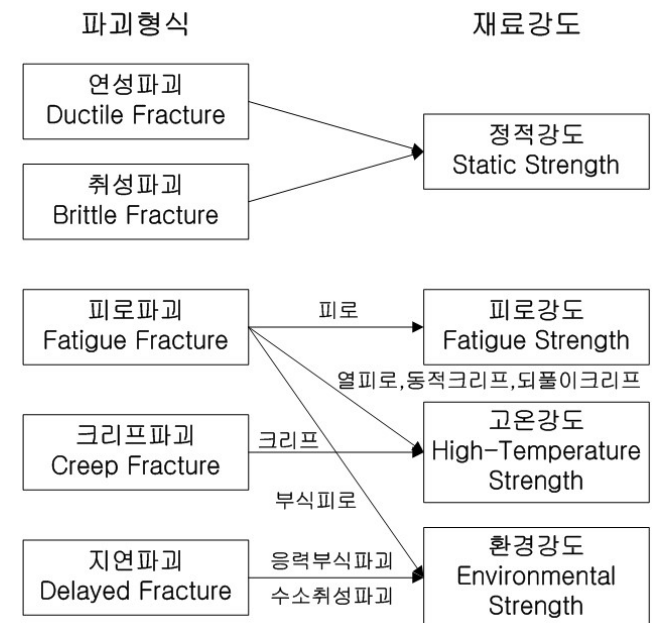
파괴형식

재료강도

연성파괴
Ductile Fracture

취성파괴
Brittle Fracture

정적강도
Static Strength

피로파괴
Fatigue Fracture

피로

피로강도
Fatigue Strength

열피로,동적크리프,되풀이크리프

크리프파괴
Creep Fracture

크리프

고온강도
High-Temperature Strength

부식피로

지연파괴
Delayed Fracture

응력부식파괴

수소취성파괴

환경강도
Environmental Strength